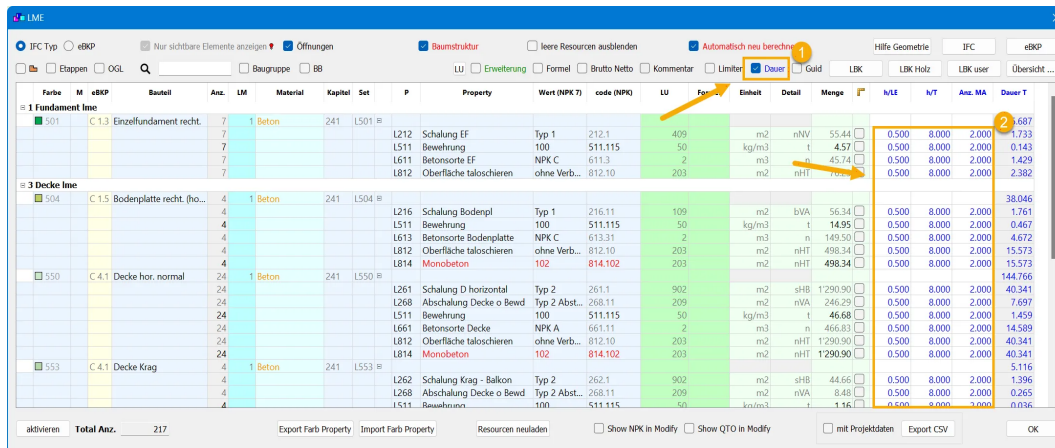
LME

IFC Typ eBKP Nur sichtbare Elemente anzeigen Öffnungen Baumstruktur leere Resourcen ausblenden Automatisch neu berechnen 1 Hilfe Geometrie IFC eBKP

Etappen OGL Baugruppe BB LU Erweiterung Formel Brutto Netto Kommentar Limiten Dauer Guid LBK LBK Holz LBK user Übersicht ...

| Farbe | M | eBKP | Bauteil | Anz. | LM | Material | Kapitel | Set | P | Property | Wert (NPK 7) | code (NPK) | LU | Formel | Einheit | Detail | Menge | | h/LE | h/T | Anz. MA | Dauer T |
|---|---|---|---|---|---|---|---|---|---|---|---|---|---|---|---|---|---|---|---|---|---|---|
| 1 Fundament lme | | | | | | | | | | | | | | | | | | | | | | |
| 501 | | C 1.3 | Einzelfundament recht. | 7 | 1 | Beton | 241 | L501 | | | | | | | | | | | | | | 5.687 |
| | | | | 7 | | | | | L212 | Schalung EF | Typ 1 | 212.1 | 409 | | m2 | nNV | 55.44 | | 0.500 | 8.000 | 2.000 | 1.733 |
| | | | | 7 | | | | | L511 | Bewehrung | 100 | 511.115 | 50 | | kg/m3 | t | 4.57 | | 0.500 | 8.000 | 2.000 | 0.143 |
| | | | | 7 | | | | | L611 | Betonsorte EF | NPK C | 611.3 | 2 | | m3 | n | 45.74 | | 0.500 | 8.000 | 2.000 | 1.429 |
| | | | | 7 | | | | | L812 | Oberfläche taloschieren | ohne Verb... | 812.10 | 203 | | m2 | nHT | 76... | | 0.500 | 8.000 | 2.000 | 2.382 |
| 3 Decke lme | | | | | | | | | | | | | | | | | | | | | | |
| 504 | | C 1.5 | Bodenplatte recht. (ho... | 4 | 1 | Beton | 241 | L504 | | | | | | | | | | | | | | 38.046 |
| | | | | 4 | | | | | L216 | Schalung Bodenpl | Typ 1 | 216.11 | 109 | | m2 | bVA | 56.34 | | 0.500 | 8.000 | 2.000 | 1.761 |
| | | | | 4 | | | | | L511 | Bewehrung | 100 | 511.115 | 50 | | kg/m3 | t | 14.95 | | 0.500 | 8.000 | 2.000 | 0.467 |
| | | | | 4 | | | | | L613 | Betonsorte Bodenplatte | NPK C | 613.31 | 2 | | m3 | n | 149.50 | | 0.500 | 8.000 | 2.000 | 4.672 |
| | | | | 4 | | | | | L812 | Oberfläche taloschieren | ohne Verb... | 812.10 | 203 | | m2 | nHT | 498.34 | | 0.500 | 8.000 | 2.000 | 15.573 |
| | | | | 4 | | | | | L814 | Monobeton | 102 | 814.102 | 203 | | m2 | nHT | 498.34 | | 0.500 | 8.000 | 2.000 | 15.573 |
| 550 | | C 4.1 | Decke hor. normal | 24 | 1 | Beton | 241 | L550 | | | | | | | | | | | | | | 144.766 |
| | | | | 24 | | | | | L261 | Schalung D horizontal | Typ 2 | 261.1 | 902 | | m2 | sHB | 1'290.90 | | 0.500 | 8.000 | 2.000 | 40.341 |
| | | | | 24 | | | | | L268 | Abschalung Decke o Bewd | Typ 2 Abst... | 268.11 | 209 | | m2 | nVA | 246.29 | | 0.500 | 8.000 | 2.000 | 7.697 |
| | | | | 24 | | | | | L511 | Bewehrung | 100 | 511.115 | 50 | | kg/m3 | t | 46.68 | | 0.500 | 8.000 | 2.000 | 1.459 |
| | | | | 24 | | | | | L661 | Betonsorte Decke | NPK A | 661.11 | 2 | | m3 | n | 466.83 | | 0.500 | 8.000 | 2.000 | 14.589 |
| | | | | 24 | | | | | L812 | Oberfläche taloschieren | ohne Verb... | 812.10 | 203 | | m2 | nHT | 1'290.90 | | 0.500 | 8.000 | 2.000 | 40.341 |
| | | | | 24 | | | | | L814 | Monobeton | 102 | 814.102 | 203 | | m2 | nHT | 1'290.90 | | 0.500 | 8.000 | 2.000 | 40.341 |
| 553 | | C 4.1 | Decke Krag | 4 | 1 | Beton | 241 | L553 | | | | | | | | | | | | | | 5.116 |
| | | | | 4 | | | | | L262 | Schalung Krag - Balkon | Typ 2 | 262.1 | 902 | | m2 | sHB | 44.66 | | 0.500 | 8.000 | 2.000 | 1.396 |
| | | | | 4 | | | | | L268 | Abschalung Decke o Bewd | Typ 2 Abst... | 268.11 | 209 | | m2 | nVA | 8.48 | | 0.500 | 8.000 | 2.000 | 0.265 |
| | | | | 4 | | | | | L511 | Bewehrung | 100 | 511.115 | 50 | | kg/m3 | t | 1.16 | | 0.500 | 8.000 | 2.000 | 0.036 |

2

aktivieren Total Anz. 217 Export Farb Property Import Farb Property Resourcen neuladen Show NPK in Modify Show QTO in Modify mit Projektdaten Export CSV OK